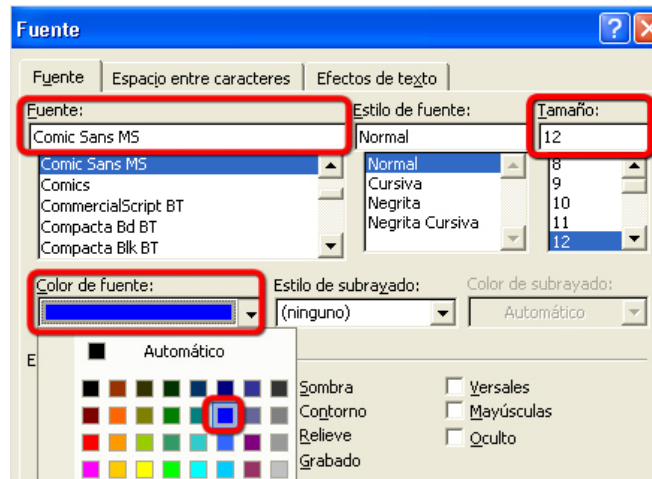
Fuente

?

Fuente | Espacio entre caracteres | Efectos de texto

Fuente:
Comic Sans MS
Comic Sans MS
Comics
CommercialScript BT
Compacta Bd BT
Compacta Blk BT

Estilo de fuente:
Normal
Normal
Cursiva
Negrita
Negrita Cursiva

Tamaño:
12
8
9
10
11
12

Color de fuente:

Estilo de subrayado:
(ninguno)

Color de subrayado:
Automático

Automático

E

Sombra
Contorno
Relieve
Grabado

Versales
Mayúsculas
Oculto